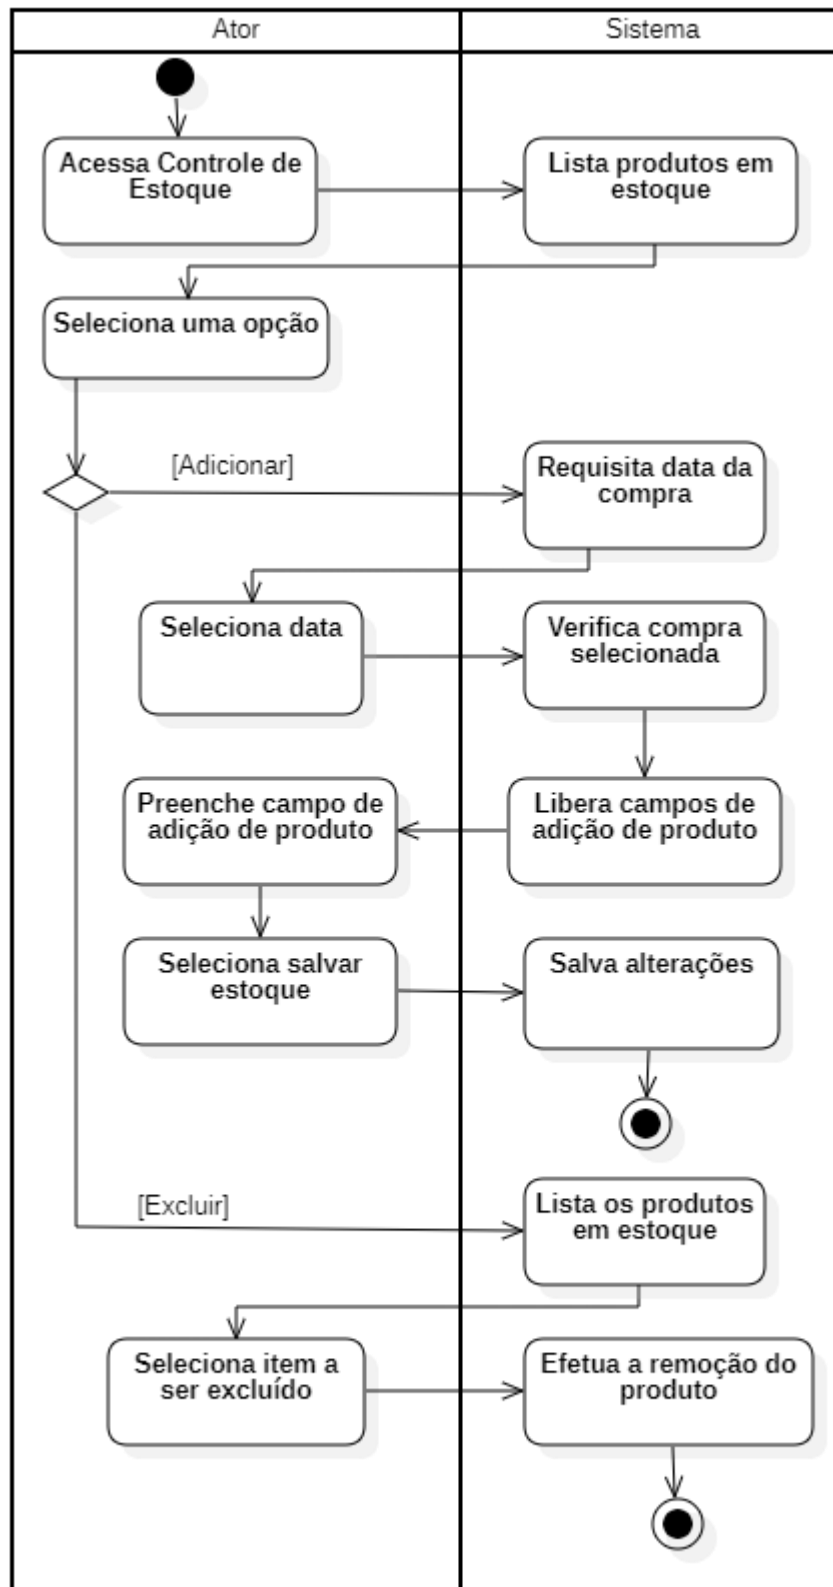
Ator

Sistema

Acessa Controle de Estoque

Lista produtos em estoque

Seleciona uma opção

[Adicionar]

Requisita data da compra

Seleciona data

Verifica compra selecionada

Preenche campo de adição de produto

Libera campos de adição de produto

Seleciona salvar estoque

Salva alterações

[Excluir]

Lista os produtos em estoque

Seleciona item a ser excluído

Efetua a remoção do produto